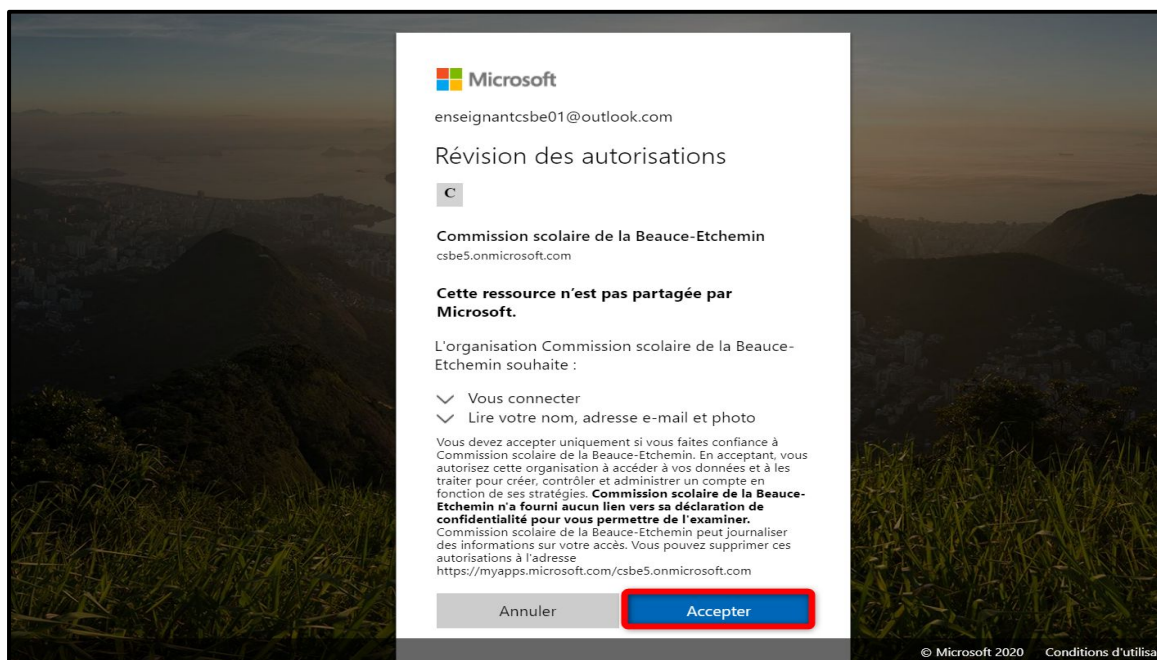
Microsoft

enseignantcsbe01@outlook.com

Révision des autorisations

C

Commission scolaire de la Beauce-Etchemin
csbe5.onmicrosoft.com

**Cette ressource n'est pas partagée par Microsoft.**

L'organisation Commission scolaire de la Beauce-Etchemin souhaite :

Vous connecter
Lire votre nom, adresse e-mail et photo

Vous devez accepter uniquement si vous faites confiance à Commission scolaire de la Beauce-Etchemin. En acceptant, vous autorisez cette organisation à accéder à vos données et à les traiter pour créer, contrôler et administrer un compte en fonction de ses stratégies. **Commission scolaire de la Beauce-Etchemin n'a fourni aucun lien vers sa déclaration de confidentialité pour vous permettre de l'examiner.** Commission scolaire de la Beauce-Etchemin peut journaliser des informations sur votre accès. Vous pouvez supprimer ces autorisations à l'adresse https://myapps.microsoft.com/csbe5.onmicrosoft.com

Annuler | Accepter

© Microsoft 2020 Conditions d'utilisa